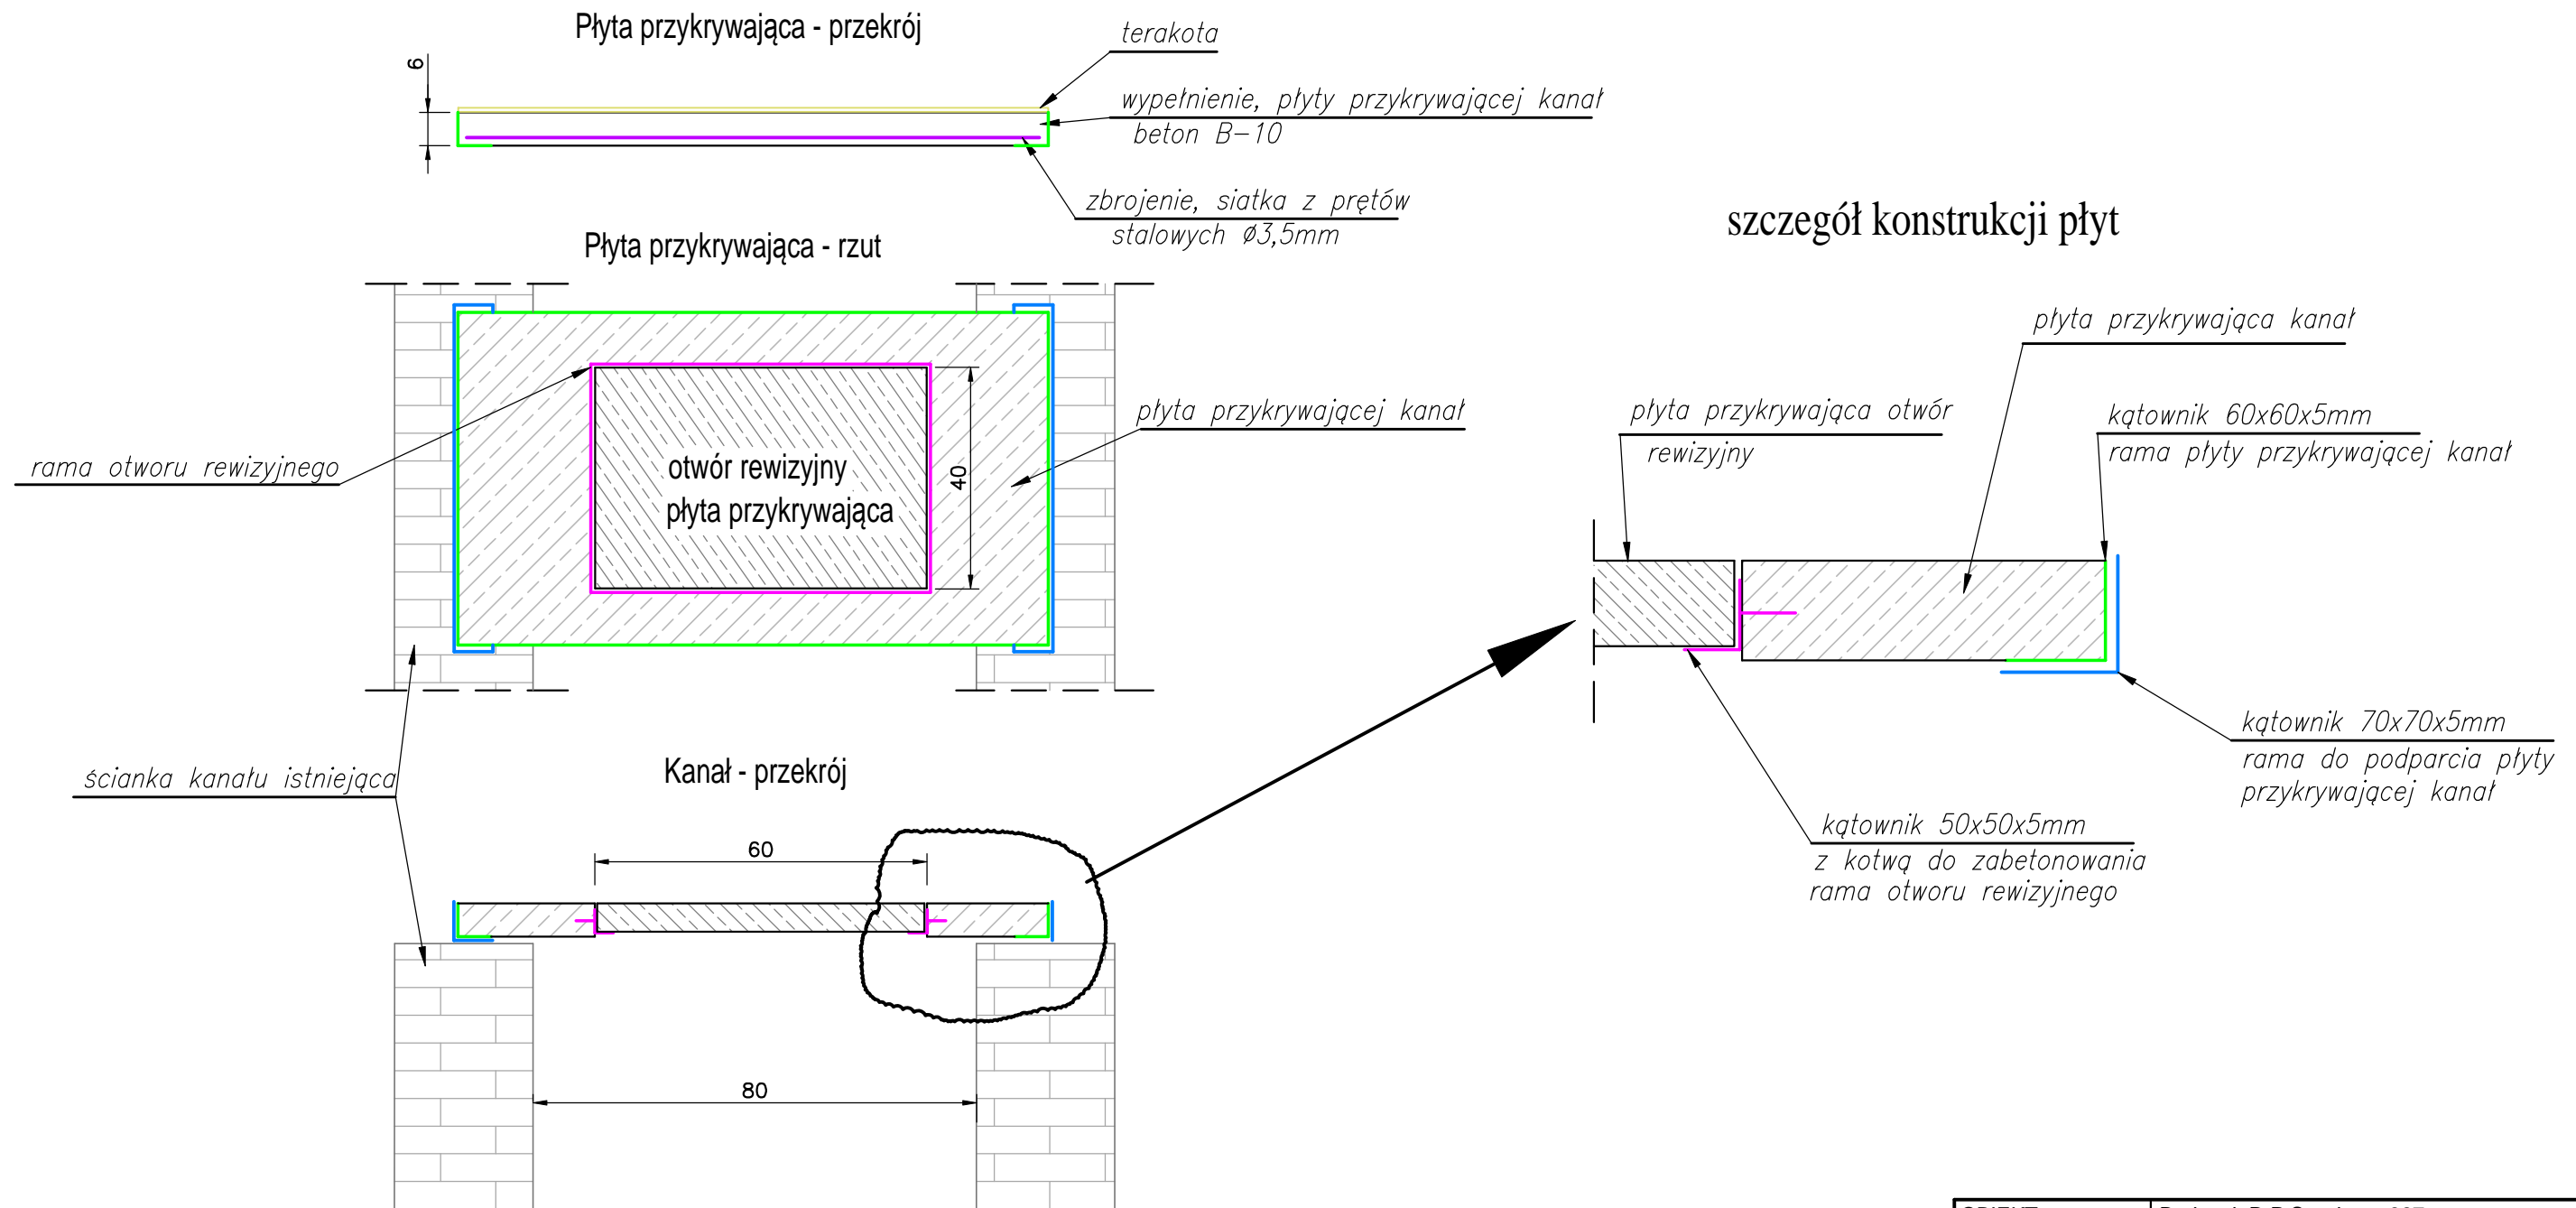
Płyta przykrywająca - przekrój

6

terakota

wypełnienie, płyty przykrywającej kanał beton B–10

zbrojenie, siatka z prętów stalowych Ø3,5mm

szczegół konstrukcji płyt

Płyta przykrywająca - rzut

otwór rewizyjny
płyta przykrywająca

40

płyta przykrywającej kanał

rama otworu rewizyjnego

płyta przykrywająca kanał

płyta przykrywająca otwór rewizyjny

kątownik 60x60x5mm
rama płyty przykrywającej kanał

kątownik 70x70x5mm
rama do podparcia płyty przykrywającej kanał

ścianka kanału istniejąca

Kanał - przekrój

60

kątownik 50x50x5mm
z kotwą do zabetonowania
rama otworu rewizyjnego

80

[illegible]